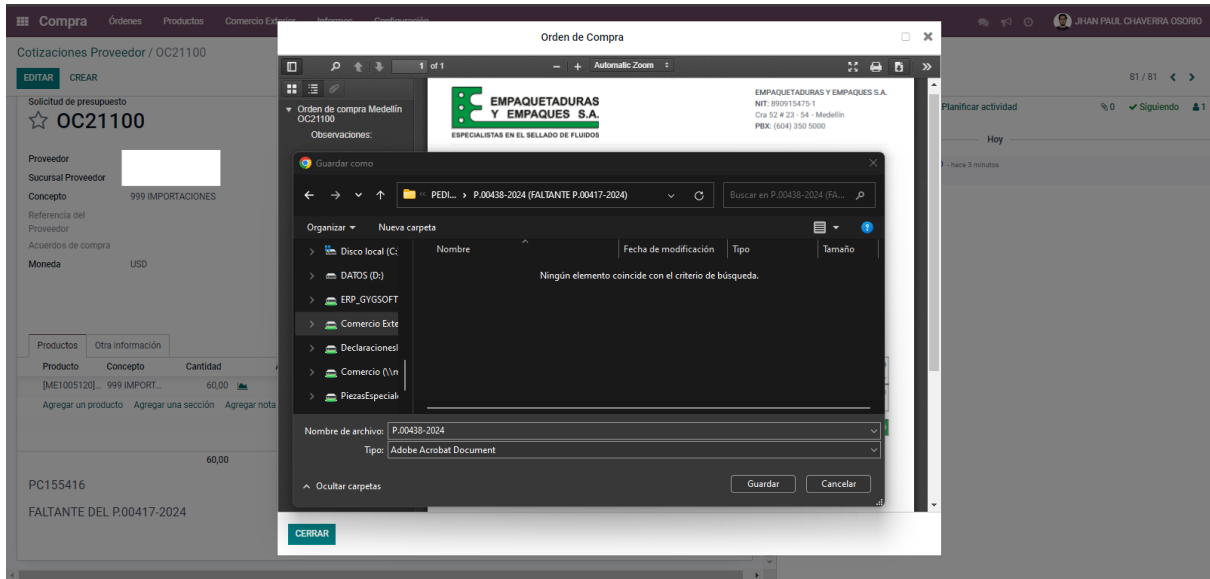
Compra Órdenes Productos Comercio Exterior Informes Configuración

JHAN PAUL CHAVERRA OSORIO

Cotizaciones Proveedor / OC21100

EDITAR CREAR

81 / 81

Solicitud de presupuesto
☆ OC21100

Proveedor
Sucursal Proveedor
Concepto 999 IMPORTACIONES
Referencia del Proveedor
Acuerdos de compra
Moneda USD

Productos Otra información

| Producto | Concepto | Cantidad |
|---|---|---|
| [ME1005120]... | 999 IMPORT... | 60,00 |

Agregar un producto Agregar una sección Agregar nota

60,00

PC155416

FALTANTE DEL P.00417-2024

Planificar actividad 0 Siguiendo 1

Hoy

- hace 3 minutos

Orden de Compra

1 of 1 Automatic Zoom

Orden de compra Medellín OC21100
Observaciones:

EMPAQUETADURAS Y EMPAQUES S.A.
ESPECIALISTAS EN EL SELLADO DE FLUIDOS

EMPAQUETADURAS Y EMPAQUES S.A.
NIT: 890915475-1
Cra 52 # 23 - 54 - Medellín
PBX: (604) 350 5000

Guardar como

PEDI... › P.00438-2024 (FALTANTE P.00417-2024)

Buscar en P.00438-2024 (FA...

Organizar Nueva carpeta

Disco local (C:
DATOS (D:)
ERP_GYGSOFT
Comercio Exte
DeclaracionesI
Comercio (\\n
PiezasEspeciale

| Nombre | Fecha de modificación | Tipo | Tamaño |
|---|---|---|---|

Ningún elemento coincide con el criterio de búsqueda.

Nombre de archivo: P.00438-2024
Tipo: Adobe Acrobat Document

Ocultar carpetas

Guardar Cancelar

CERRAR